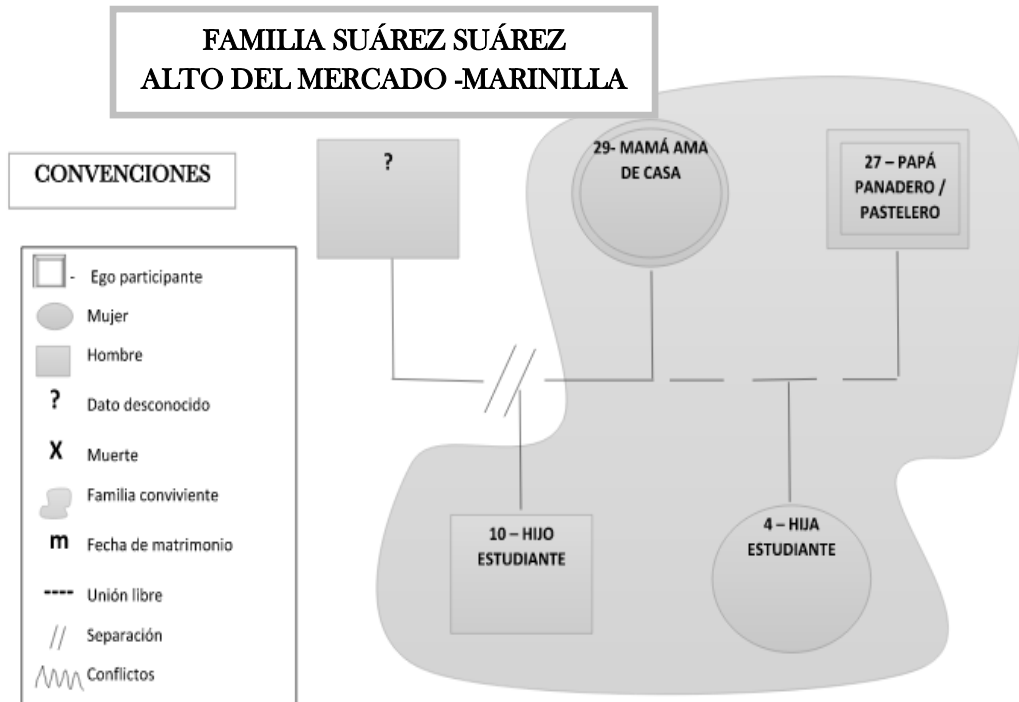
FAMILIA SUÁREZ SUÁREZ
ALTO DEL MERCADO -MARINILLA

CONVENCIONES

- Ego participante
Mujer
Hombre
? Dato desconocido
X Muerte
Familia conviviente
m Fecha de matrimonio
---- Unión libre
// Separación
Conflictos

?

29- MAMÁ AMA DE CASA

27 – PAPÁ PANADERO / PASTELERO

10 – HIJO ESTUDIANTE

4 – HIJA ESTUDIANTE